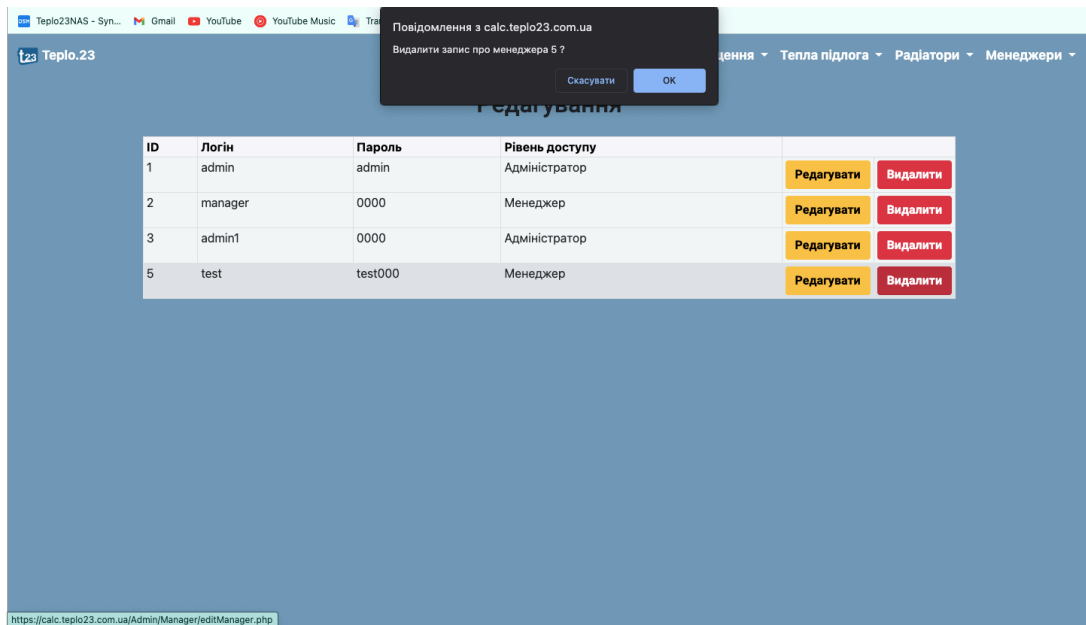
Teplo23NAS - Syn... Gmail YouTube YouTube Music Tra

Повідомлення з calc.teplo23.com.ua

Видалити запис про менеджера 5 ?

Скасувати ОК

Teplo.23

дення ▾ Тепла підлога ▾ Радіатори ▾ Менеджери ▾

Редагування

| ID | Логін | Пароль | Рівень доступу | |
|---|---|---|---|---|
| 1 | admin | admin | Адміністратор | Редагувати Видалити |
| 2 | manager | 0000 | Менеджер | Редагувати Видалити |
| 3 | admin1 | 0000 | Адміністратор | Редагувати Видалити |
| 5 | test | test000 | Менеджер | Редагувати Видалити |

https://calc.teplo23.com.ua/Admin/Manager/editManager.php